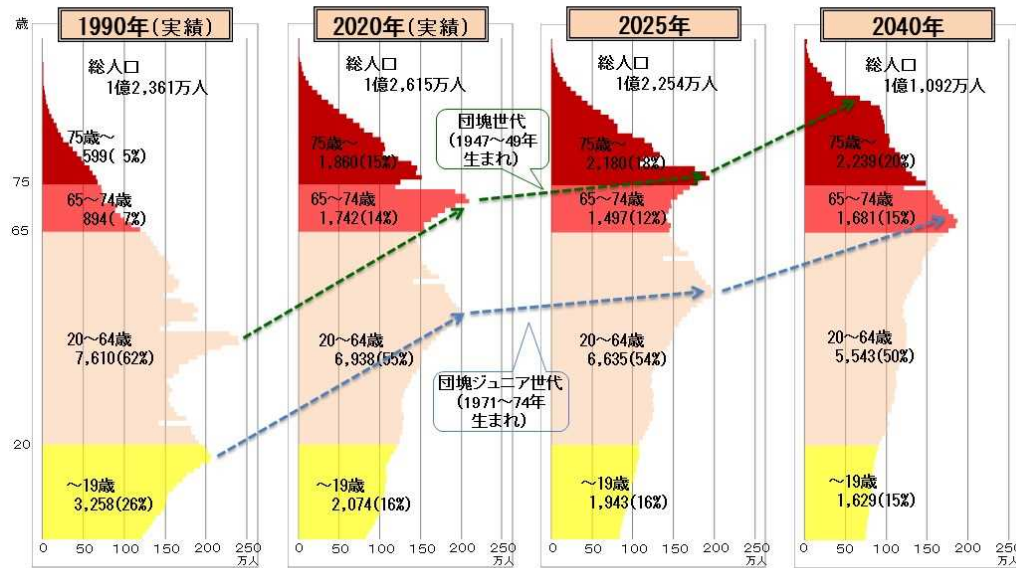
歳

1990年（実績）

総人口
1億2,361万人

75歳～
599( 5%)

65～74歳
894( 7%)

20～64歳
7,610(62%)

～19歳
3,258(26%)

75
65
20

0 50 100 150 200 250
万人

2020年（実績）

総人口
1億2,615万人

75歳～
1,860(15%)

65～74歳
1,742(14%)

20～64歳
6,938(55%)

～19歳
2,074(16%)

0 50 100 150 200 250
万人

団塊世代
(1947～49年
生まれ)

団塊ジュニア世代
(1971～74年
生まれ)

2025年

総人口
1億2,254万人

75歳～
2,180(18%)

65～74歳
1,497(12%)

20～64歳
6,635(54%)

～19歳
1,943(16%)

0 50 100 150 200 250
万人

2040年

総人口
1億1,092万人

75歳～
2,239(20%)

65～74歳
1,681(15%)

20～64歳
5,543(50%)

～19歳
1,629(15%)

0 50 100 150 200 250
万人